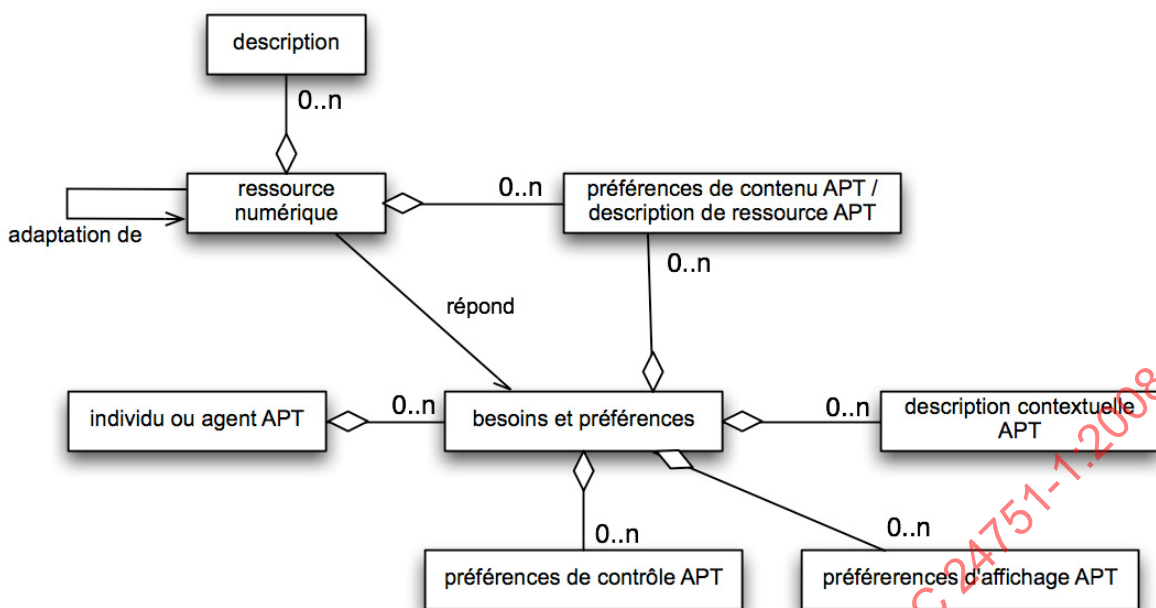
description

0..n

ressource numérique

adaptation de

0..n

préférences de contenu APT / description de ressource APT

0..n

répond

individu ou agent APT

0..n

besoins et préférences

0..n

description contextuelle APT

0..n

0..n

préférences de contrôle APT

préférerences d'affichage APT

C 24751-1:2008